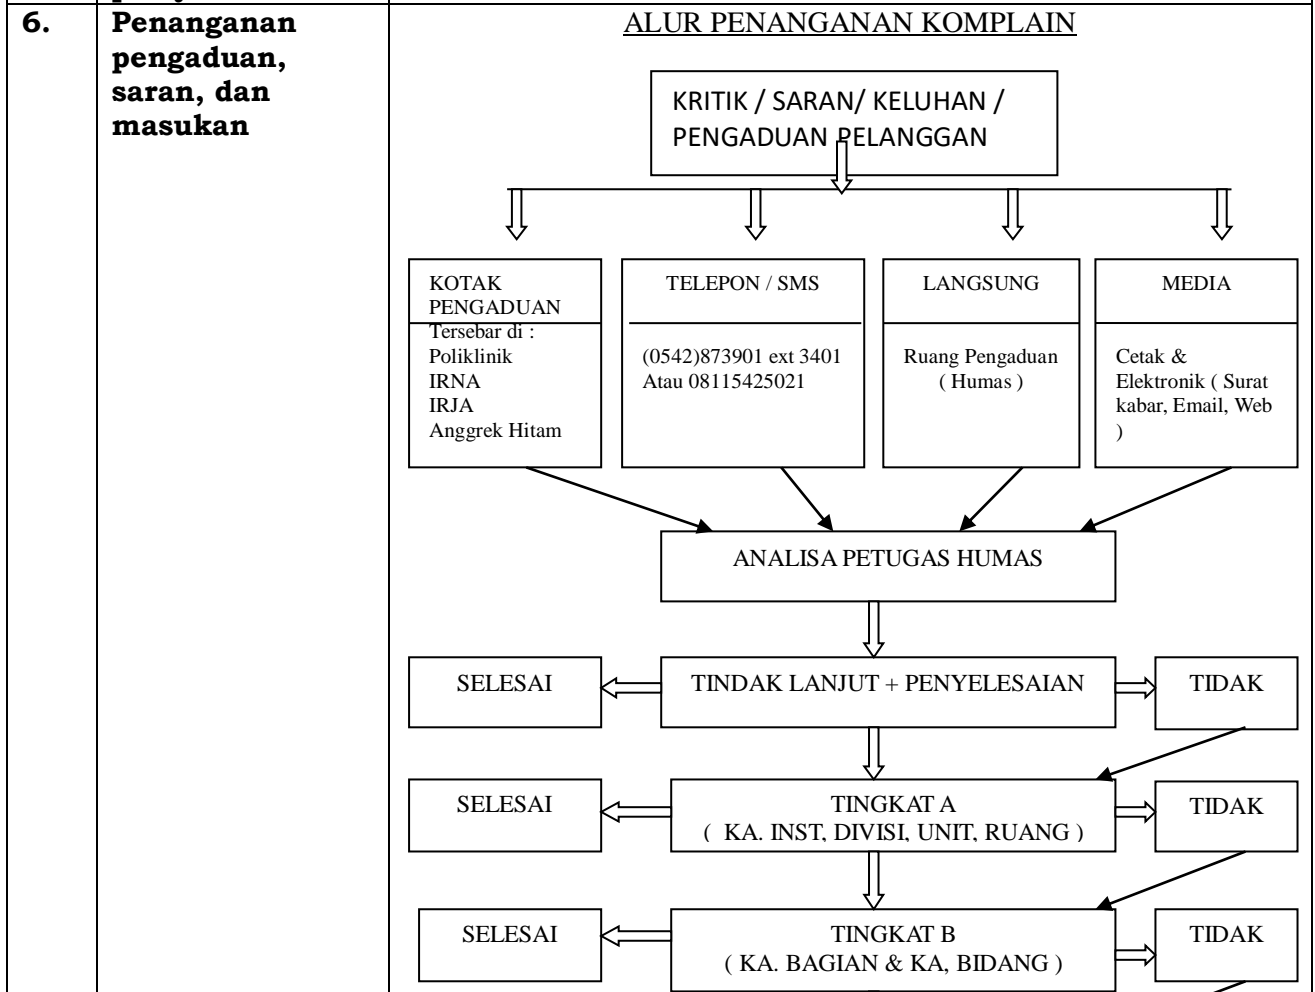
| 6. | Penanganan pengaduan, saran, dan masukan | ALUR PENANGANAN KOMPLAIN |
|---|---|---|

KRITIK / SARAN/ KELUHAN / PENGADUAN PELANGGAN

KOTAK PENGADUAN
Tersebar di :
Poliklinik
IRNA
IRJA
Anggrek Hitam

TELEPON / SMS
(0542)873901 ext 3401
Atau 08115425021

LANGSUNG
Ruang Pengaduan ( Humas )

MEDIA
Cetak & Elektronik ( Surat kabar, Email, Web )

ANALISA PETUGAS HUMAS

SELESAI
TINDAK LANJUT + PENYELESAIAN
TIDAK

SELESAI
TINGKAT A
( KA. INST, DIVISI, UNIT, RUANG )
TIDAK

SELESAI
TINGKAT B
( KA. BAGIAN & KA, BIDANG )
TIDAK